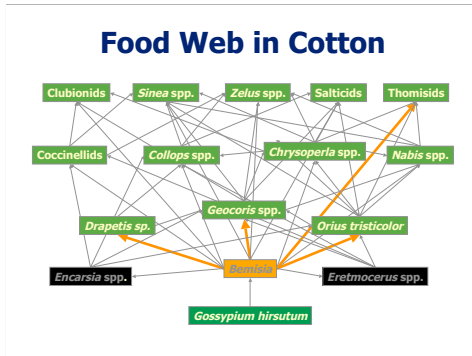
Food Web in Cotton

Clubionids
Sinea spp.
Zelus spp.
Salticids
Thomisids

Coccinellids
Collops spp.
Chrysoperla spp.
Nabis spp.

Geocoris spp.
Drapetis sp.
Orius tristicolor

Encarsia spp.
Bemisia
Eretmocerus spp.

Gossypium hirsutum